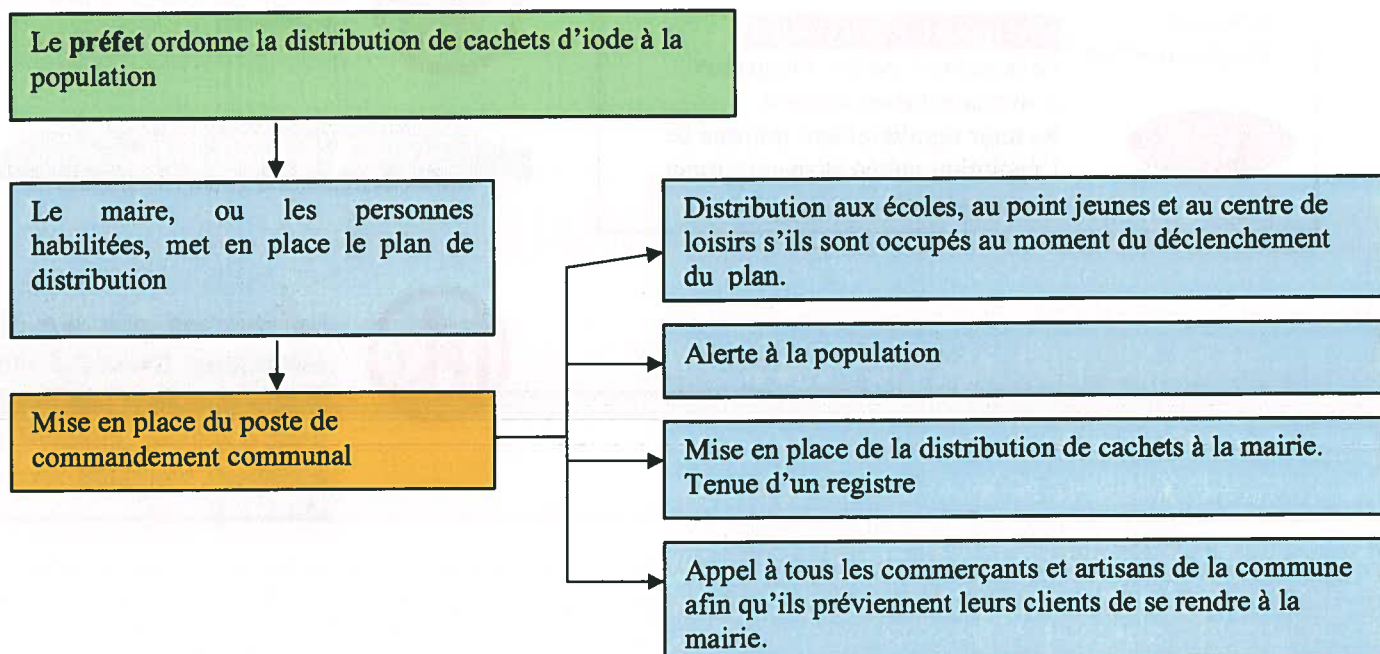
Le **préfet** ordonne la distribution de cachets d'iode à la population

Le maire, ou les personnes habilitées, met en place le plan de distribution

Mise en place du poste de commandement communal

Distribution aux écoles, au point jeunes et au centre de loisirs s'ils sont occupés au moment du déclenchement du plan.

Alerte à la population

Mise en place de la distribution de cachets à la mairie. Tenue d'un registre

Appel à tous les commerçants et artisans de la commune afin qu'ils préviennent leurs clients de se rendre à la mairie.